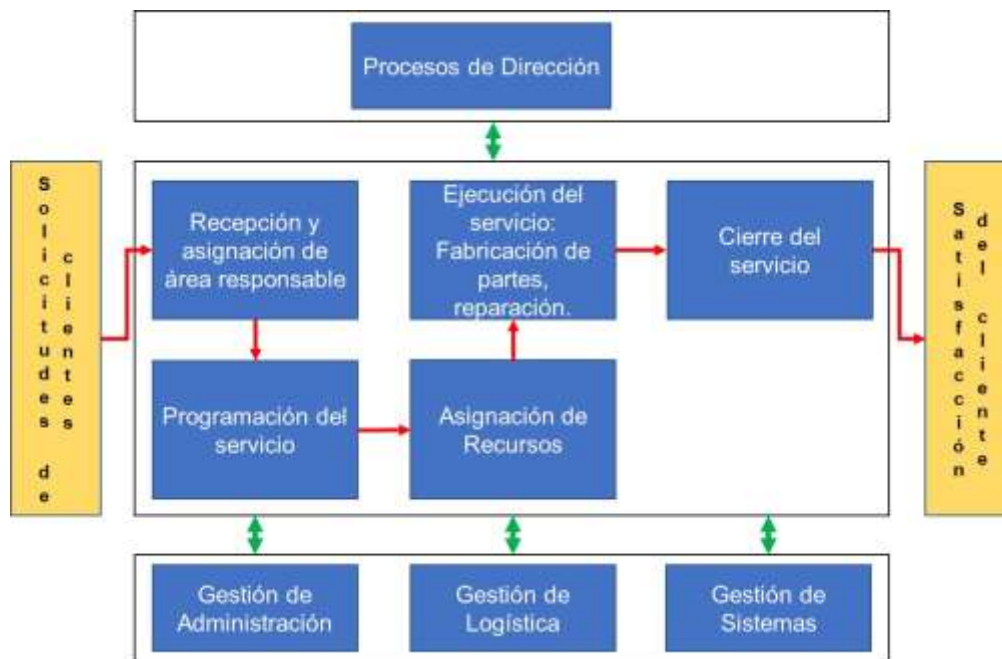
Procesos de Dirección

Solicitudes de clientes

Recepción y asignación de área responsable

Ejecución del servicio: Fabricación de partes, reparación.

Cierre del servicio

Satisfacción del cliente

Programación del servicio

Asignación de Recursos

Gestión de Administración

Gestión de Logística

Gestión de Sistemas